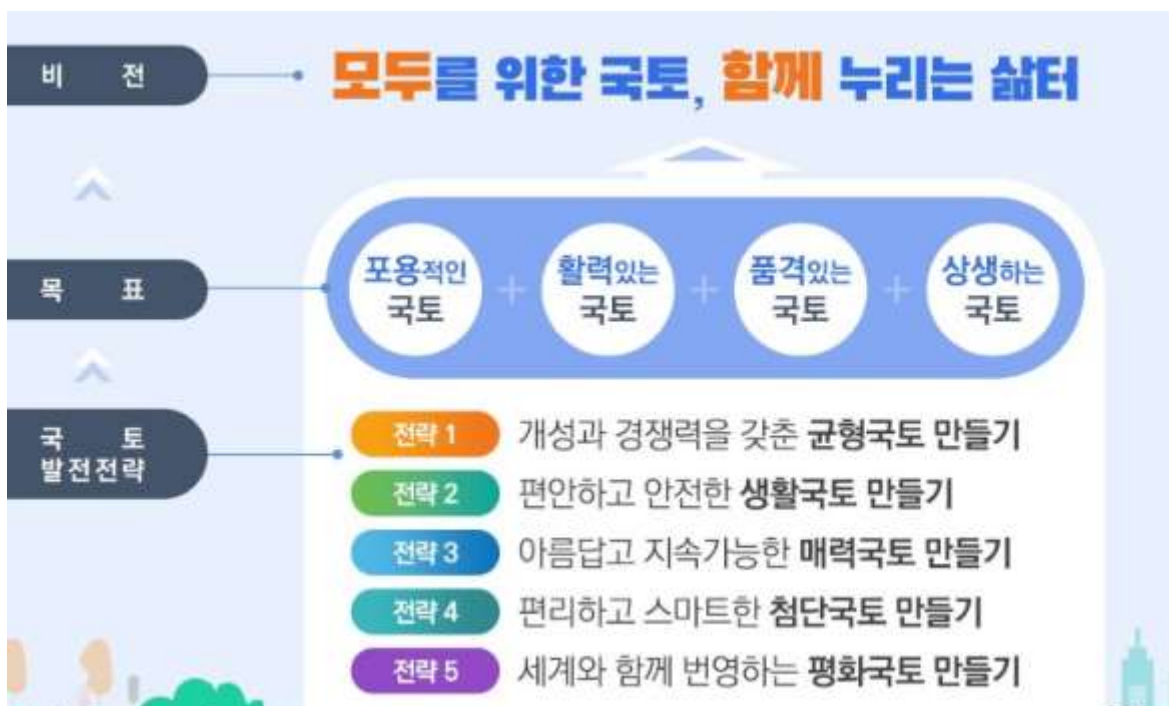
비 전

모두를 위한 국토, 함께 누리는 삶터

목 표

포용적인 국토 + 활력있는 국토 + 품격있는 국토 + 상생하는 국토

국 토 발전전략

전략 1 개성과 경쟁력을 갖춘 균형국토 만들기

전략 2 편안하고 안전한 생활국토 만들기

전략 3 아름답고 지속가능한 매력국토 만들기

전략 4 편리하고 스마트한 첨단국토 만들기

전략 5 세계와 함께 번영하는 평화국토 만들기